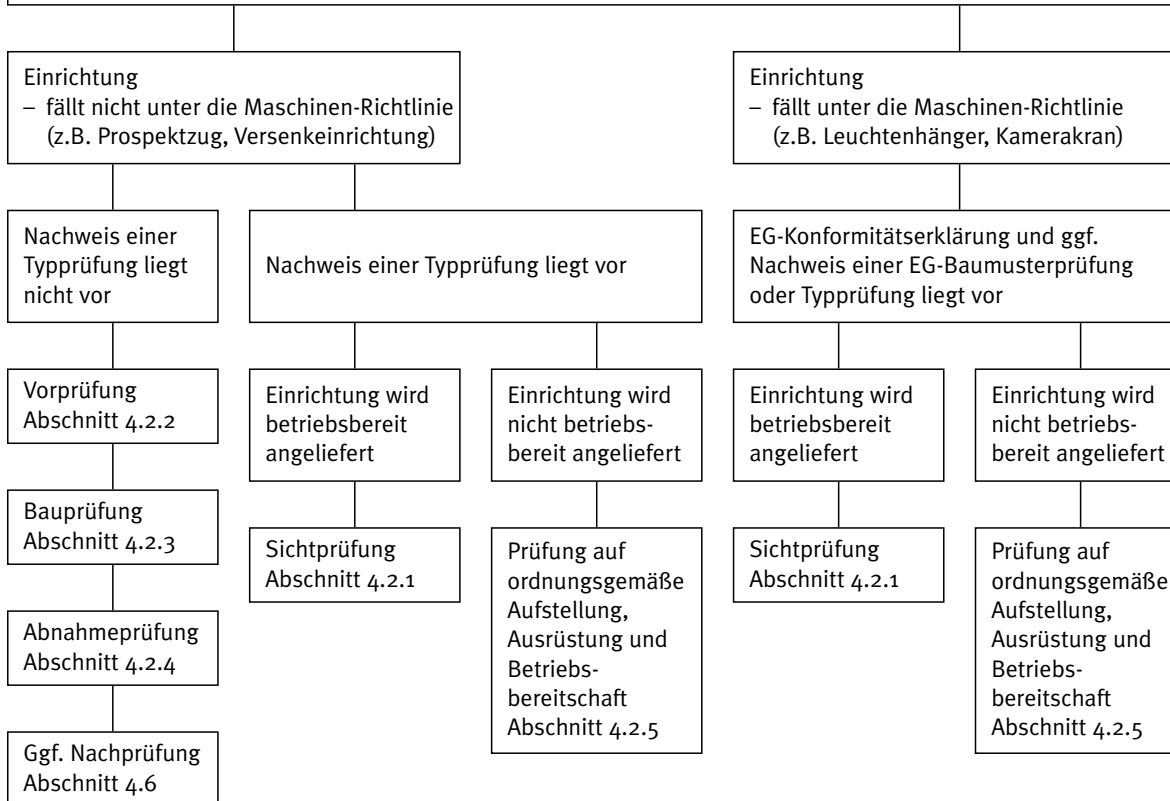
Einrichtung
– fällt nicht unter die Maschinen-Richtlinie (z.B. Prospektzug, Versenkeinrichtung)

Einrichtung
– fällt unter die Maschinen-Richtlinie (z.B. Leuchtenhänger, Kamerakran)

Nachweis einer Typprüfung liegt nicht vor

Nachweis einer Typprüfung liegt vor

EG-Konformitätserklärung und ggf. Nachweis einer EG-Baumusterprüfung oder Typprüfung liegt vor

Vorprüfung
Abschnitt 4.2.2

Bauprüfung
Abschnitt 4.2.3

Abnahmeprüfung
Abschnitt 4.2.4

Ggf. Nachprüfung
Abschnitt 4.6

Einrichtung wird betriebsbereit angeliefert

Sichtprüfung
Abschnitt 4.2.1

Einrichtung wird nicht betriebsbereit angeliefert

Prüfung auf ordnungsgemäße Aufstellung, Ausrüstung und Betriebsbereitschaft
Abschnitt 4.2.5

Einrichtung wird betriebsbereit angeliefert

Sichtprüfung
Abschnitt 4.2.1

Einrichtung wird nicht betriebsbereit angeliefert

Prüfung auf ordnungsgemäße Aufstellung, Ausrüstung und Betriebsbereitschaft
Abschnitt 4.2.5